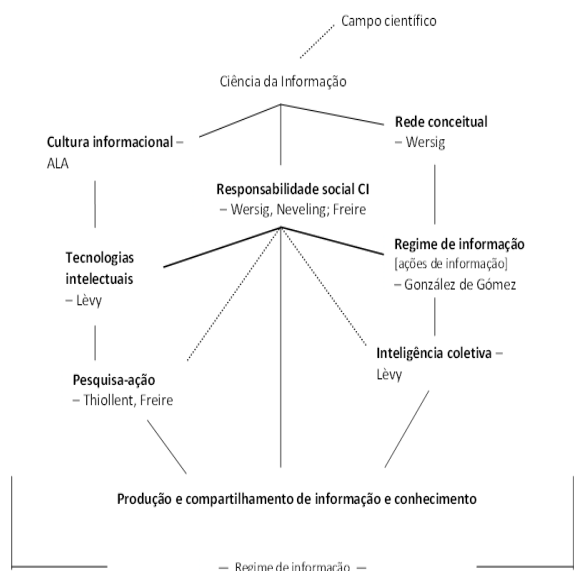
Campo científico

Ciência da Informação

Cultura informacional – ALA

Rede conceitual – Wersig

Responsabilidade social CI – Wersig, Neveling; Freire

Tecnologias intelectuais – Lèvy

Regime de informação [ações de informação] – González de Gómez

Inteligência coletiva – Lèvy

Pesquisa-ação – Thiollent, Freire

Produção e compartilhamento de informação e conhecimento

– Regime de informação –